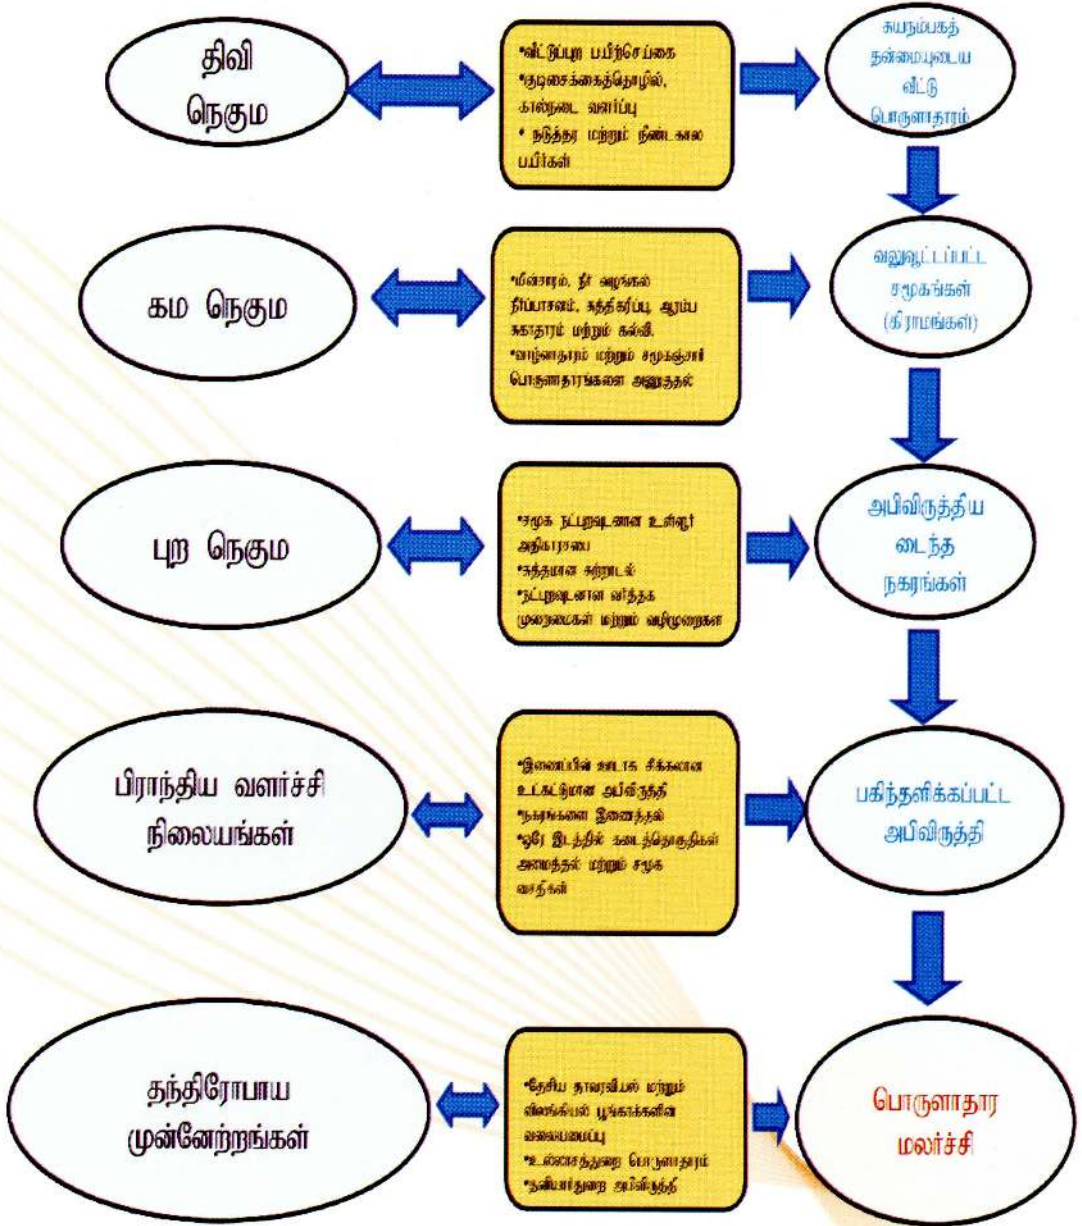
திவி நெகும

•வீட்டுப்புற பயிர்செய்கை
•குடிசைக்கைத்தொழில், கால்நடை வளர்ப்பு
• நடுத்தர மற்றும் நீண்டகால பயிர்கள்

சுயநம்பகத் தன்மையுடைய வீட்டு பொருளாதாரம்

கம நெகும

•மின்சாரம், நீர் வழங்கல் நீர்ப்பாசனம், சுத்திகரிப்பு, ஆரம்ப சுகாதாரம் மற்றும் கல்வி.
•வாழ்வாதாரம் மற்றும் சமூகஞ்சார் பொருளாதாரங்களை அணுகுதல்

வலுவூட்டப்பட்ட சமூகங்கள் (கிராமங்கள்)

புற நெகும

•சமூக நட்புறவுடனான உள்ளூர் அதிகாரசபை
•சுத்தமான சுற்றாடல்
•நட்புறவுடனான வர்த்தக முறைமைகள் மற்றும் வழிமுறைகள்

அபிவிருத்திய டைந்த நகரங்கள்

பிராந்திய வளர்ச்சி நிலையங்கள்

•இணைப்பின் ஊடாக சிக்கலான உட்கட்டுமான அபிவிருத்தி
•நகரங்களை இணைத்தல்
•ஒரே இடத்தில் கடைத்தொகுதிகள் அமைத்தல் மற்றும் சமூக வசதிகள்

பகிந்தளிக்கப்பட்ட அபிவிருத்தி

தந்திரோபாய முன்னேற்றங்கள்

•தேசிய தாவரவியல் மற்றும் விலங்கியல் பூங்காக்களின வலையமைப்பு
•உல்லாசத்துறை பொருளாதாரம்
•தனியார்துறை அபிவிருத்தி

பொருளாதார மலர்ச்சி